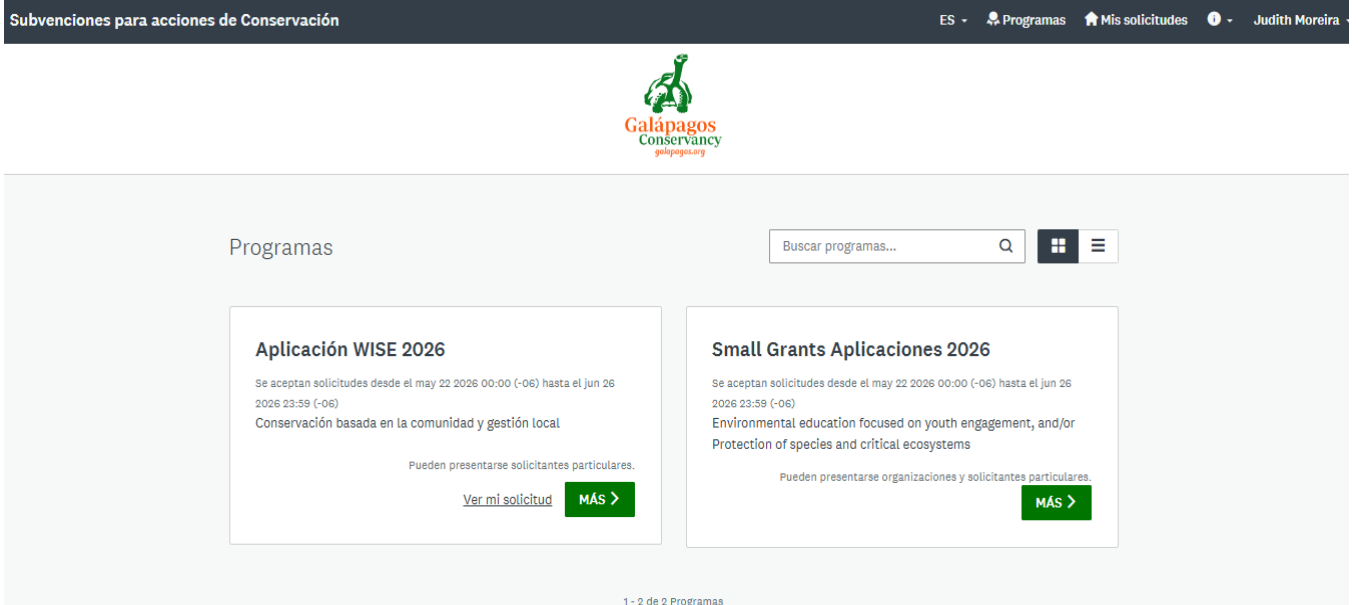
Subvenciones para acciones de Conservación

ES Programas Mis solicitudes Judith Moreira

Galápagos Conservancy galapagos.org

Programas

Buscar programas...

Aplicación WISE 2026

Se aceptan solicitudes desde el may 22 2026 00:00 (-06) hasta el jun 26 2026 23:59 (-06)

Conservación basada en la comunidad y gestión local

Pueden presentarse solicitantes particulares.

Ver mi solicitud MÁS

Small Grants Aplicaciones 2026

Se aceptan solicitudes desde el may 22 2026 00:00 (-06) hasta el jun 26 2026 23:59 (-06)

Environmental education focused on youth engagement, and/or Protection of species and critical ecosystems

Pueden presentarse organizaciones y solicitantes particulares.

MÁS

1 - 2 de 2 Programas